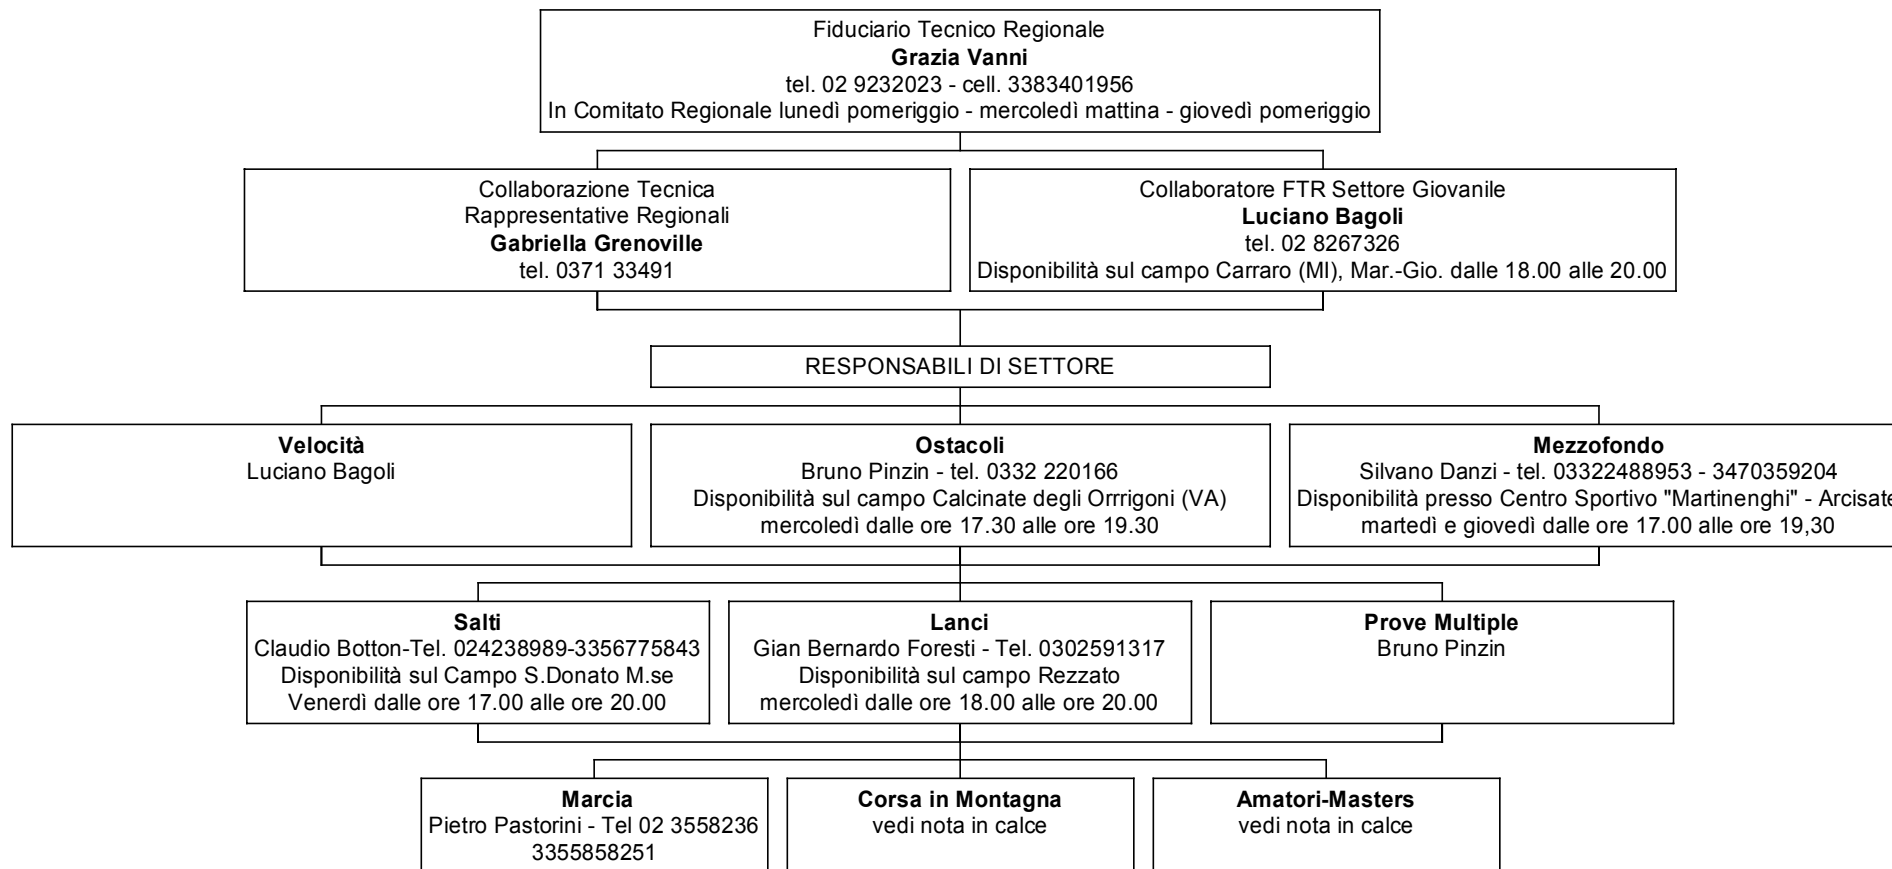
Fiduciario Tecnico Regionale
**Grazia Vanni**
tel. 02 9232023 - cell. 3383401956
In Comitato Regionale lunedì pomeriggio - mercoledì mattina - giovedì pomeriggio

Collaborazione Tecnica
Rappresentative Regionali
**Gabriella Grenoville**
tel. 0371 33491

Collaboratore FTR Settore Giovanile
**Luciano Bagoli**
tel. 02 8267326
Disponibilità sul campo Carraro (MI), Mar.-Gio. dalle 18.00 alle 20.00

RESPONSABILI DI SETTORE

**Velocità**
Luciano Bagoli

**Ostacoli**
Bruno Pinzin - tel. 0332 220166
Disponibilità sul campo Calcinate degli Orrrigoni (VA)
mercoledì dalle ore 17.30 alle ore 19.30

**Mezzofondo**
Silvano Danzi - tel. 03322488953 - 3470359204
Disponibilità presso Centro Sportivo "Martinenghi" - Arcisate
martedì e giovedì dalle ore 17.00 alle ore 19,30

**Salti**
Claudio Botton-Tel. 024238989-3356775843
Disponibilità sul Campo S.Donato M.se
Venerdì dalle ore 17.00 alle ore 20.00

**Lanci**
Gian Bernardo Foresti - Tel. 0302591317
Disponibilità sul campo Rezzato
mercoledì dalle ore 18.00 alle ore 20.00

**Prove Multiple**
Bruno Pinzin

**Marcia**
Pietro Pastorini - Tel 02 3558236
3355858251

**Corsa in Montagna**
vedi nota in calce

**Amatori-Masters**
vedi nota in calce